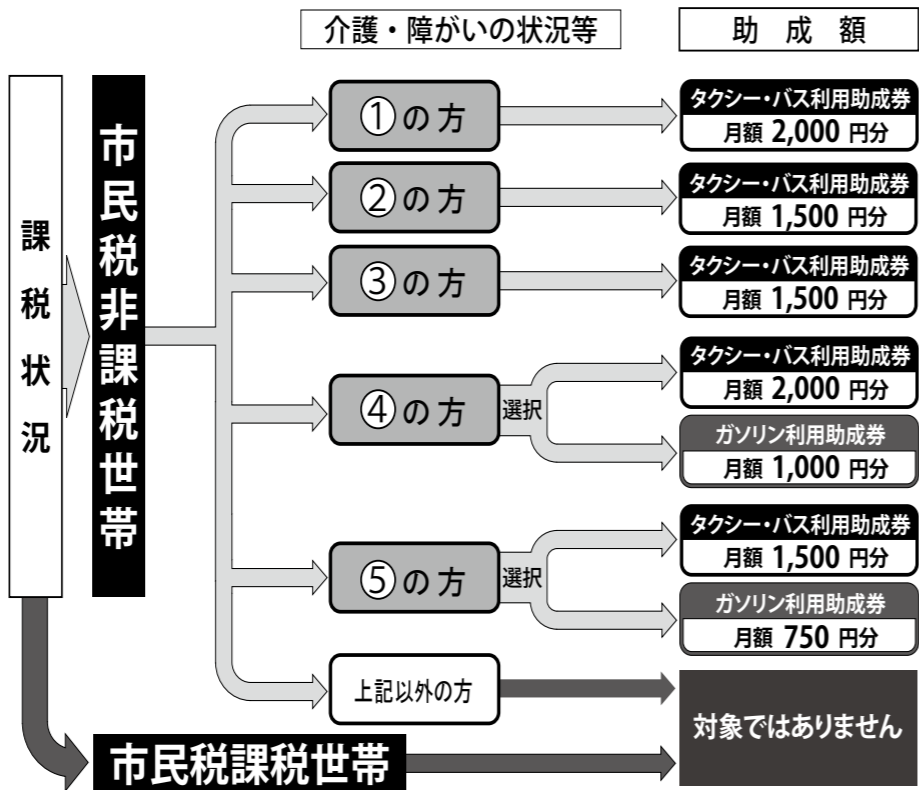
介護・障がいの状況等

助成額

課税状況

市民税非課税世帯

①の方

タクシー・バス利用助成券
月額 2,000 円分

②の方

タクシー・バス利用助成券
月額 1,500 円分

③の方

タクシー・バス利用助成券
月額 1,500 円分

④の方

選択

タクシー・バス利用助成券
月額 2,000 円分

ガソリン利用助成券
月額 1,000 円分

⑤の方

選択

タクシー・バス利用助成券
月額 1,500 円分

ガソリン利用助成券
月額 750 円分

上記以外の方

対象ではありません

市民税課税世帯